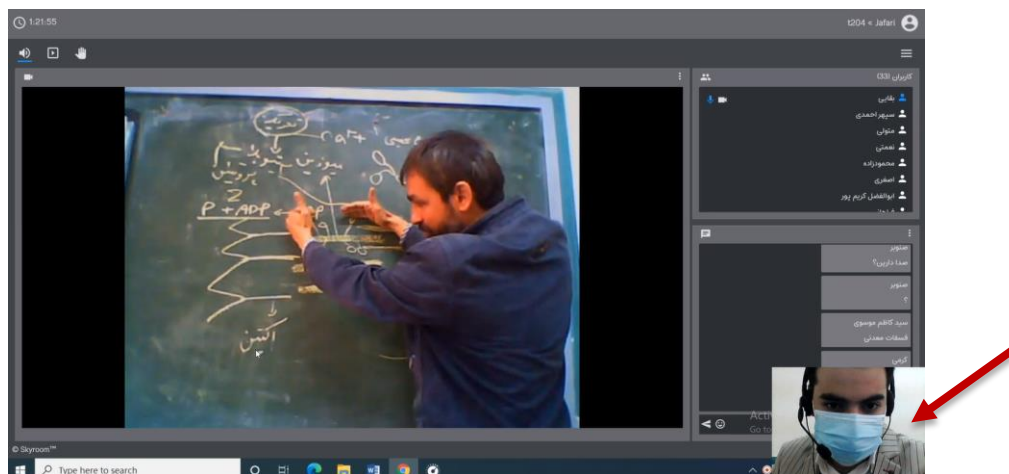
1:21:55

t204 « Jafari

کاربران (33)

طلایی

سپهر احمدی

متولی

نعمتی

محمودزاده

اصغری

ابوالفضل کریم پور

منتور

صدا دارین؟

منتور

؟

سید کاظم موسوی

فسلات معدنی

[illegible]

Z

P + ADP

اکتین

Activ

Go to

© Skyroom

Type here to search